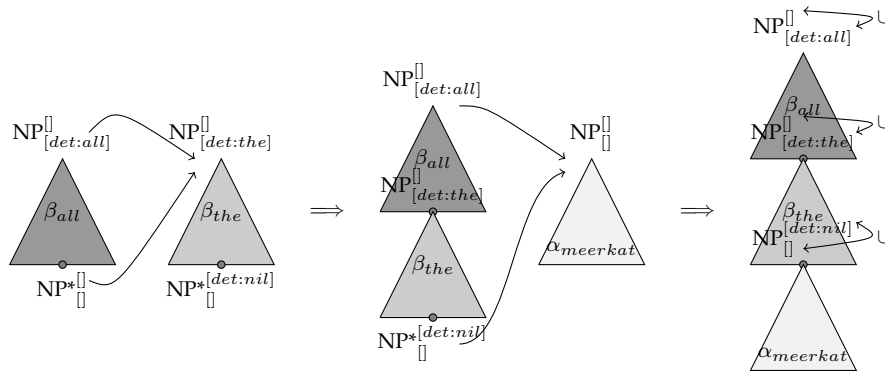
$NP^{[]}_{[det:all]}$

$\beta_{all}$

$NP*^{[]}_{[]}$

$NP^{[]}_{[det:the]}$

$\beta_{the}$

$NP*^{[det:nil]}_{[]}$

$\Longrightarrow$

$NP^{[]}_{[det:all]}$

$\beta_{all}$

$NP^{[]}_{[det:the]}$

$\beta_{the}$

$NP*^{[det:nil]}_{[]}$

$NP^{[]}_{[]}$

$\alpha_{meerkat}$

$\Longrightarrow$

$NP^{[]}_{[det:all]}$ $\cup$

$\beta_{all}$

$NP^{[]}_{[det:the]}$ $\cup$

$\beta_{the}$

$NP^{[det:nil]}_{[]}$ $\cup$

$\alpha_{meerkat}$